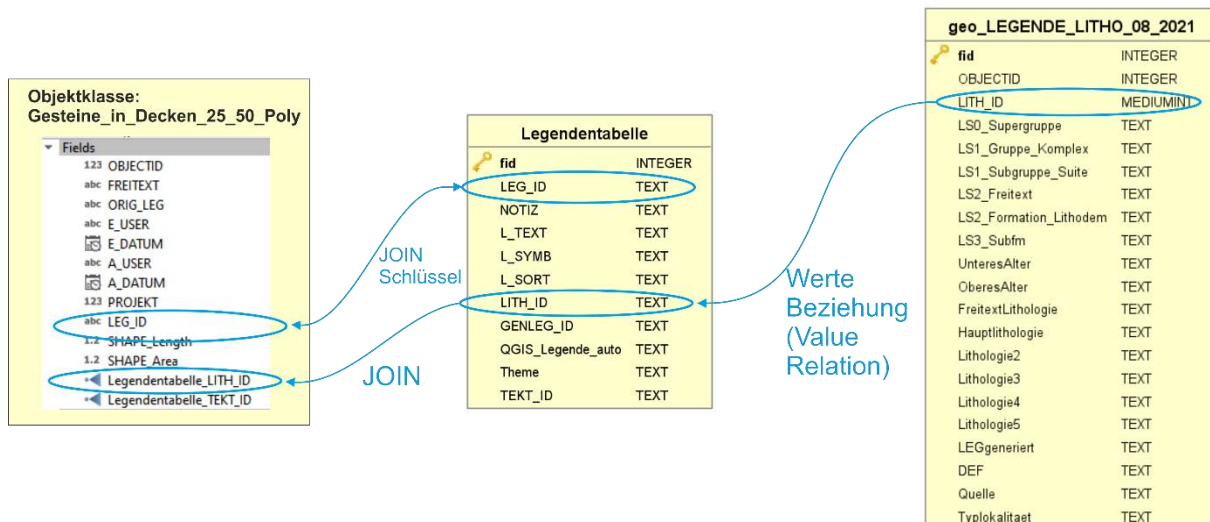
Objektklasse:
Gesteine_in_Decken_25_50_Poly

Fields
123 OBJECTID
abc FREITEXT
abc ORIG_LEG
abc E_USER
E_DATUM
abc A_USER
A_DATUM
123 PROJEKT
abc LEG_ID
1.2 SHAPE_Length
1.2 SHAPE_Area
Legendentabelle_LITH_ID
Legendentabelle_TEKT_ID

JOIN
Schlüssel

JOIN

| Legendentabelle | |
|---|---|
| fid | INTEGER |
| LEG_ID | TEXT |
| NOTIZ | TEXT |
| L_TEXT | TEXT |
| L_SYMB | TEXT |
| L_SORT | TEXT |
| LITH_ID | TEXT |
| GENLEG_ID | TEXT |
| QGIS_Legende_auto | TEXT |
| Theme | TEXT |
| TEKT_ID | TEXT |

Werte
Beziehung
(Value
Relation)

| geo_LEGENDE_LITHO_08_2021 | |
|---|---|
| fid | INTEGER |
| OBJECTID | INTEGER |
| LITH_ID | MEDIUMINT |
| LS0_Supergruppe | TEXT |
| LS1_Gruppe_Komplex | TEXT |
| LS1_Subgruppe_Suite | TEXT |
| LS2_Freitext | TEXT |
| LS2_Formation_Lithodem | TEXT |
| LS3_Subfm | TEXT |
| UnteresAlter | TEXT |
| OberesAlter | TEXT |
| FreitextLithologie | TEXT |
| Hauptlithologie | TEXT |
| Lithologie2 | TEXT |
| Lithologie3 | TEXT |
| Lithologie4 | TEXT |
| Lithologie5 | TEXT |
| LEGgeneriert | TEXT |
| DEF | TEXT |
| Quelle | TEXT |
| Typlokalitaet | TEXT |